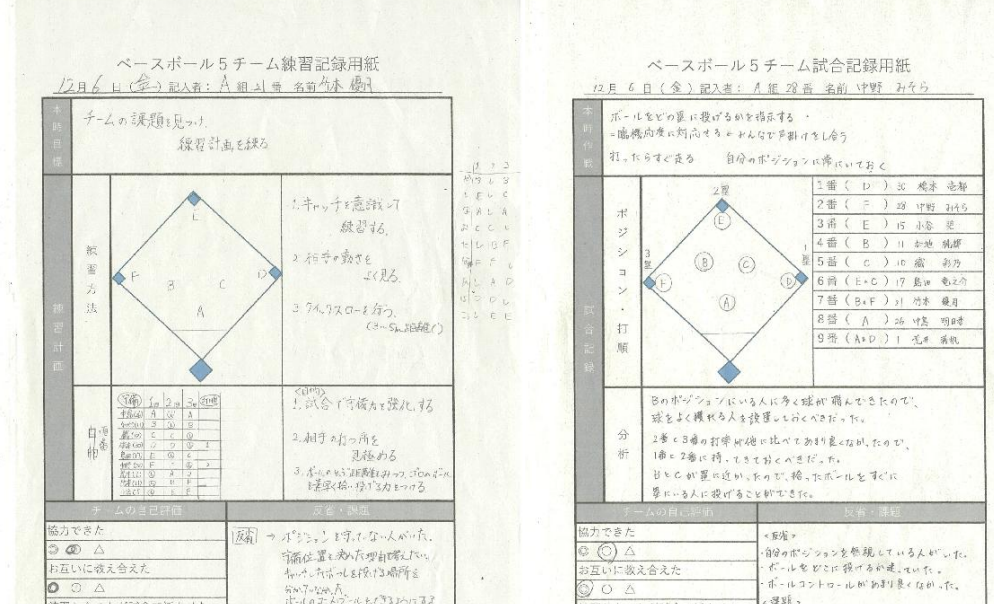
ベースボール5チーム練習記録用紙

12月6日(金) 記入者: A組 31番 名前 竹本 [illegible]

本時目標

チームの課題を見つけ、練習計画を練る

練習計画

練習方法

L

F

B

C

D

A

1. キャッチを意識して練習する。

2. 相手の動きをよく見る。

3. クイックスローを行う。(さーっと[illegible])

| | 1 | 2 | 3 |
|---|---|---|---|
| | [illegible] | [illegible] | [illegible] |

目標

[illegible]

<目的>

1. 試合で守備力を強化する

2. 相手の打つ所を見極める

3. ボールをもう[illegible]、ボールを素早く拾い投げる方法をみつける

チームの自己評価

協力できた

◎ ○ △

お互いに教え合えた

◎ ○ △

反省・課題

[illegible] → ポジションを守ってない人がいた。守備位置を決めた理由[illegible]。キャッチ、ボールを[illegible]場所を分かっていなかった。ボールのコントロールを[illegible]

ベースボール5チーム試合記録用紙

12月6日(金) 記入者: A組 28番 名前 中野 みそら

本時作戦

ボールをどの塁に投げるかを指示する・
=臨機応変に対応する→みんなで声掛けし合う

打ったらすぐ走る　自分のポジションに常についておく

試合記録

ポジション・打順

2塁

1塁

3塁

E

B

C

F

D

A

1番 ( D ) 30 橋本 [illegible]

2番 ( F ) 28 中野 みそら

3番 ( E ) 15 小谷 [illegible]

4番 ( B ) 11 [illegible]

5番 ( C ) 10 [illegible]

6番 ( E・C ) 17 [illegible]

7番 ( B・F ) 31 竹本 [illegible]

8番 ( A ) 25 中島 明時

9番 ( A・D ) 1 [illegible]

分析

Bのポジションにいる人に多く球が飛んできたので、球をよく捕れる人を設置しておくべきだった。

2番と3番の打撃が他に比べてあまり良くなかったので、1番と2番に持ってきておくべきだった。

BとCが塁に近かったので、拾ったボールをすぐに塁にいる人に投げることができた。

チームの自己評価

協力できた

◎ ○ △

お互いに教え合えた

◎ ○ △

反省・課題

<反省>

・自分のポジションを無視している人がいた。

・ボールをどこに投げるか迷っていた。

・ボールコントロールがあまり良くなかった。

<課題>